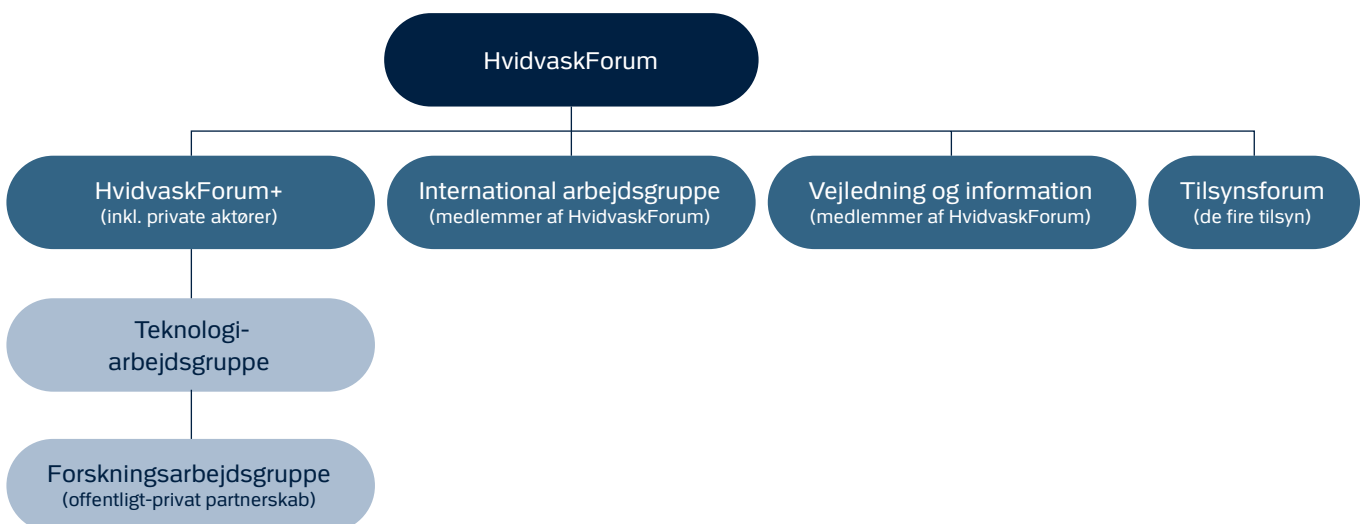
HvidvaskForum

HvidvaskForum+
(inkl. private aktører)

International arbejdsgruppe
(medlemmer af HvidvaskForum)

Vejledning og information
(medlemmer af HvidvaskForum)

Tilsynsforum
(de fire tilsyn)

Teknologi-
arbejdsgruppe

Forskningsarbejdsgruppe
(offentligt-privat partnerskab)